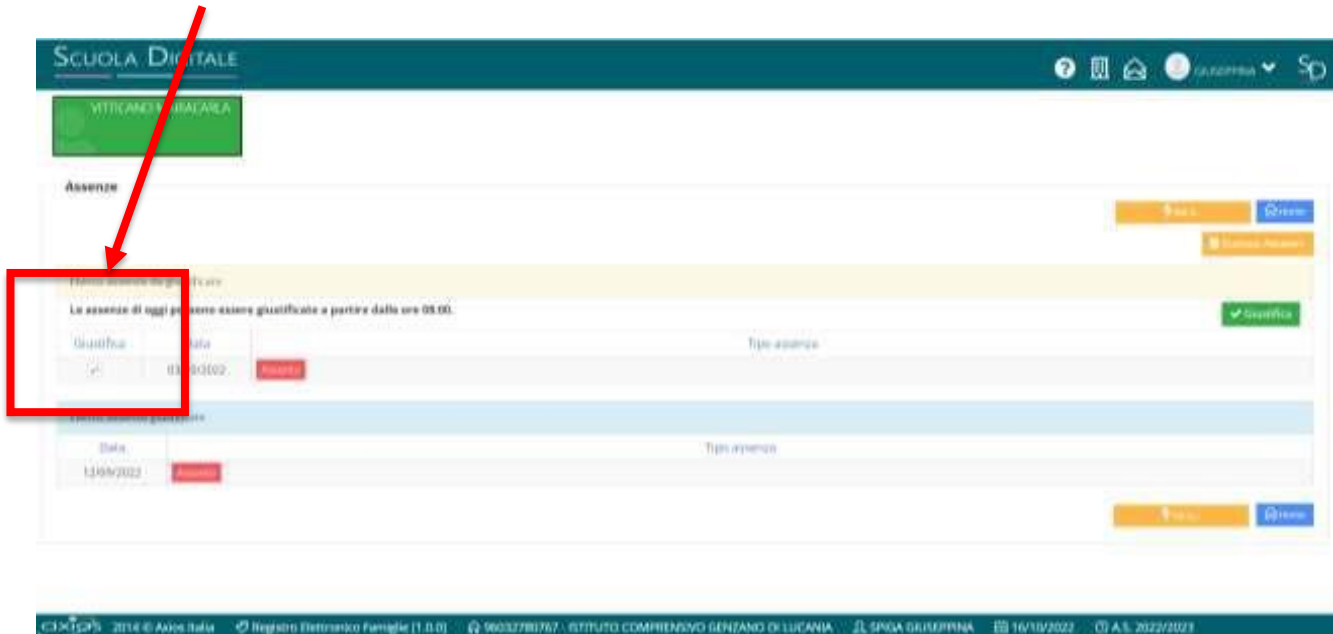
SCUOLA DIGITALE

GIUSEPPINA

VITTICANO MARIACARLA

Assenze

Indietro

Home

Elenco assenze da giustificare

Le assenze di oggi possono essere giustificate a partire dalle ore 09.00.

Giustifica

| Giustifica | Data | Tipo assenza |
|---|---|---|
| ✓ | 03/10/2022 | Assenza |

Elenco assenze giustificate

| Data | Tipo assenza |
|---|---|
| 12/09/2022 | Assenza |

Indietro

Home

axios 2014 © Axios Italia   Registro Elettronico Famiglie (1.0.0)   96032780767 - ISTITUTO COMPRENSIVO GENZANO DI LUCANIA   SPIGA GIUSEPPINA   16/10/2022   A.S. 2022/2023